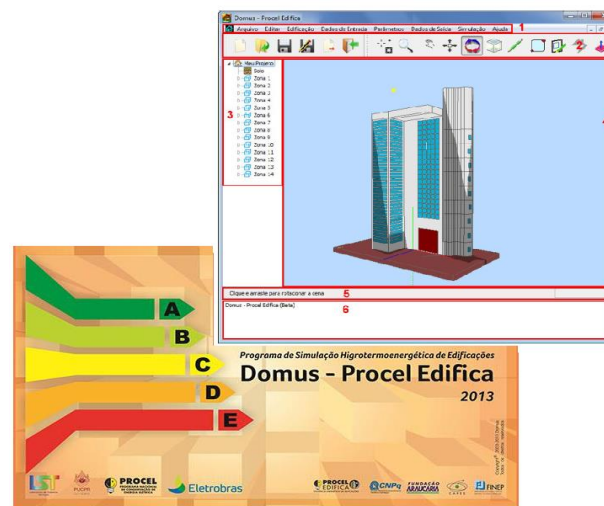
Domus - Procel Edifica

Arquivo Editar Edificação Dados de Entrada Parâmetros Dados de Saída Simulação Ajuda 1

2

Meu Projeto
Solo
Zona 1
Zona 2
Zona 3
Zona 4
Zona 5
Zona 6
Zona 7
Zona 8
Zona 9
Zona 10
Zona 11
Zona 12
Zona 13
Zona 14

3

Clique e arraste para rotacionar a cena 5

Domus - Procel Edifica (Beta)

6

A
B
C
D
E

Programa de Simulação Higrotermoenergética de Edificações

Domus - Procel Edifica

2013

PUCPR

PROCEL

Eletrobras

PROCEL EDIFICA

CNPq

FUNDAÇÃO ARAUCÁRIA

FINEP